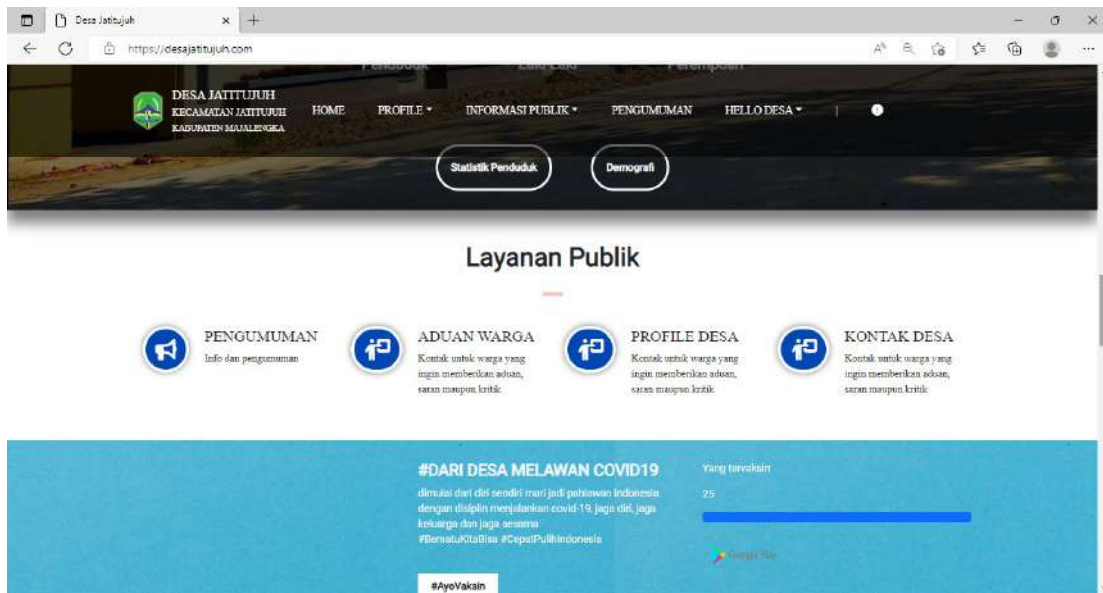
Desa Jatitujuh ×  +

https://desajatitujuh.com

Penduduk Laki-Laki Perempuan

DESA JATITUJUH
KECAMATAN JATITUJUH
KABUPATEN MAJALENGKA

HOME PROFILE ▾ INFORMASI PUBLIK ▾ PENGUMUMAN HELLO DESA ▾

Statistik Penduduk Demografi

Layanan Publik

PENGUMUMAN
Info dan pengumuman

ADUAN WARGA
Kontak untuk warga yang ingin memberikan aduan, saran maupun kritik

PROFILE DESA
Kontak untuk warga yang ingin memberikan aduan, saran maupun kritik

KONTAK DESA
Kontak untuk warga yang ingin memberikan aduan, saran maupun kritik

#DARI DESA MELAWAN COVID19
dimulai dari diri sendiri mari jadi pahlawan Indonesia dengan disiplin menjalankan covid-19, jaga diri, jaga keluarga dan jaga sesama
#BersatuKitaBisa #CepatPulihIndonesia

#AyoVaksin

Yang tervaksin
25

Google Play